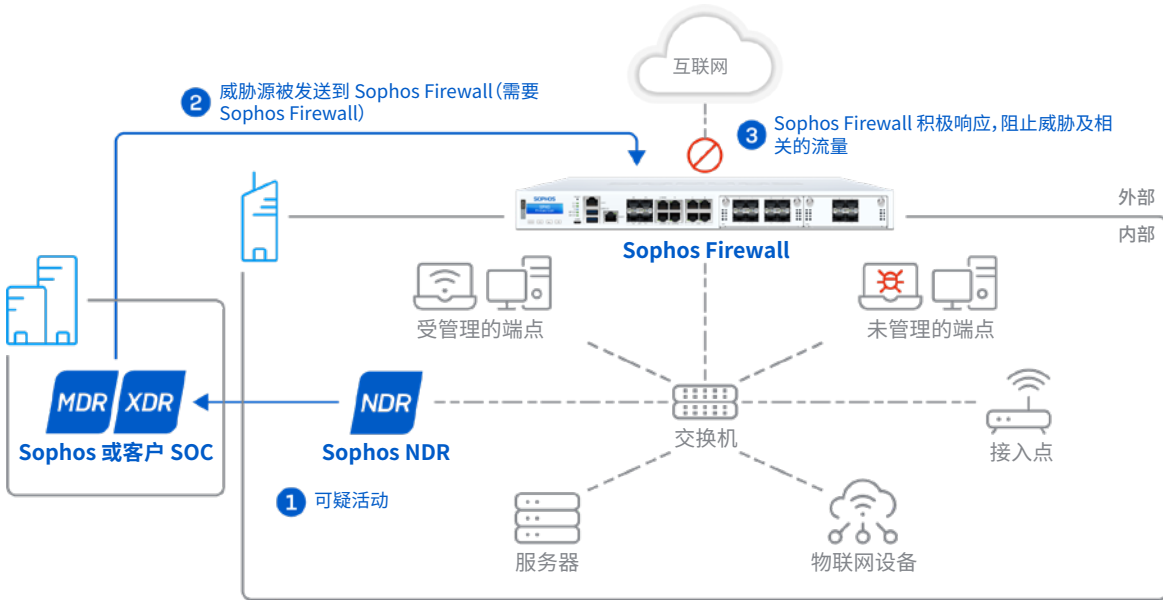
互联网

2 威胁源被发送到 Sophos Firewall（需要 Sophos Firewall）

3 Sophos Firewall 积极响应，阻止威胁及相关的流量

外部

内部

SOPHOS

Sophos Firewall

受管理的端点

未管理的端点

MDR XDR

Sophos 或客户 SOC

NDR

Sophos NDR

交换机

接入点

1 可疑活动

服务器

物联网设备